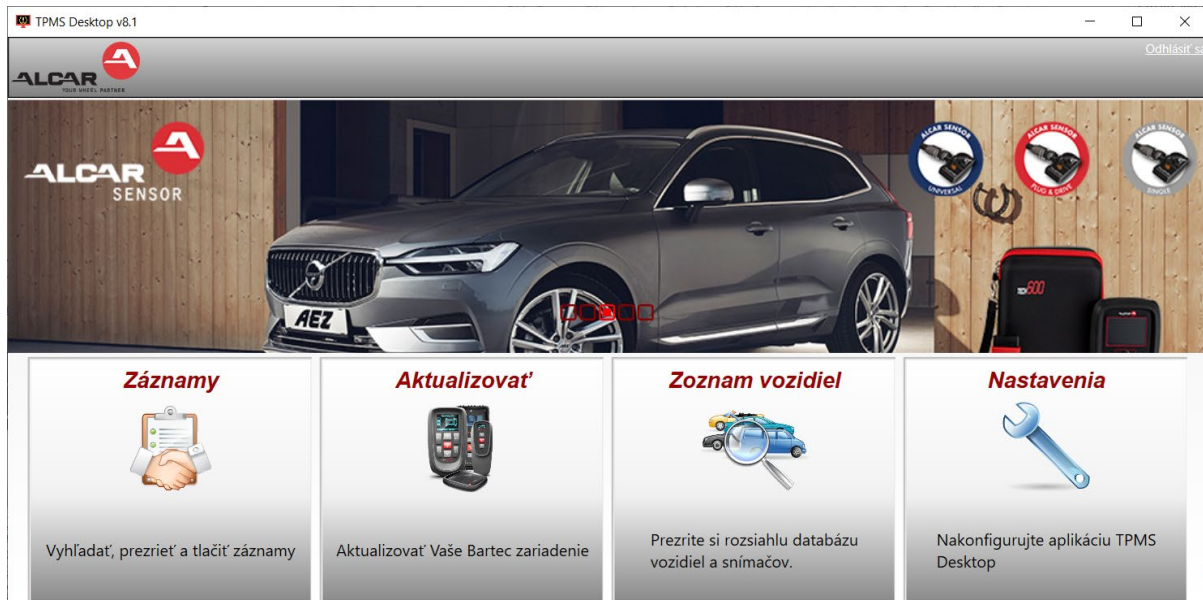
TPMS Desktop v8.1

Odhlásiť sa

ALCAR
YOUR WHEEL PARTNER

ALCAR
SENSOR

AEZ

ALCAR SENSOR UNIVERSAL

ALCAR SENSOR PLUG & DRIVE

ALCAR SENSOR SINGLE

TECH600

Záznamy

Vyhľadať, prezrieť a tlačiť záznamy

Aktualizovať

Aktualizovať Vaše Bartec zariadenie

Zoznam vozidiel

Prezrite si rozsiahlu databázu vozidiel a snímačov.

Nastavenia

Nakonfigurujte aplikáciu TPMS Desktop